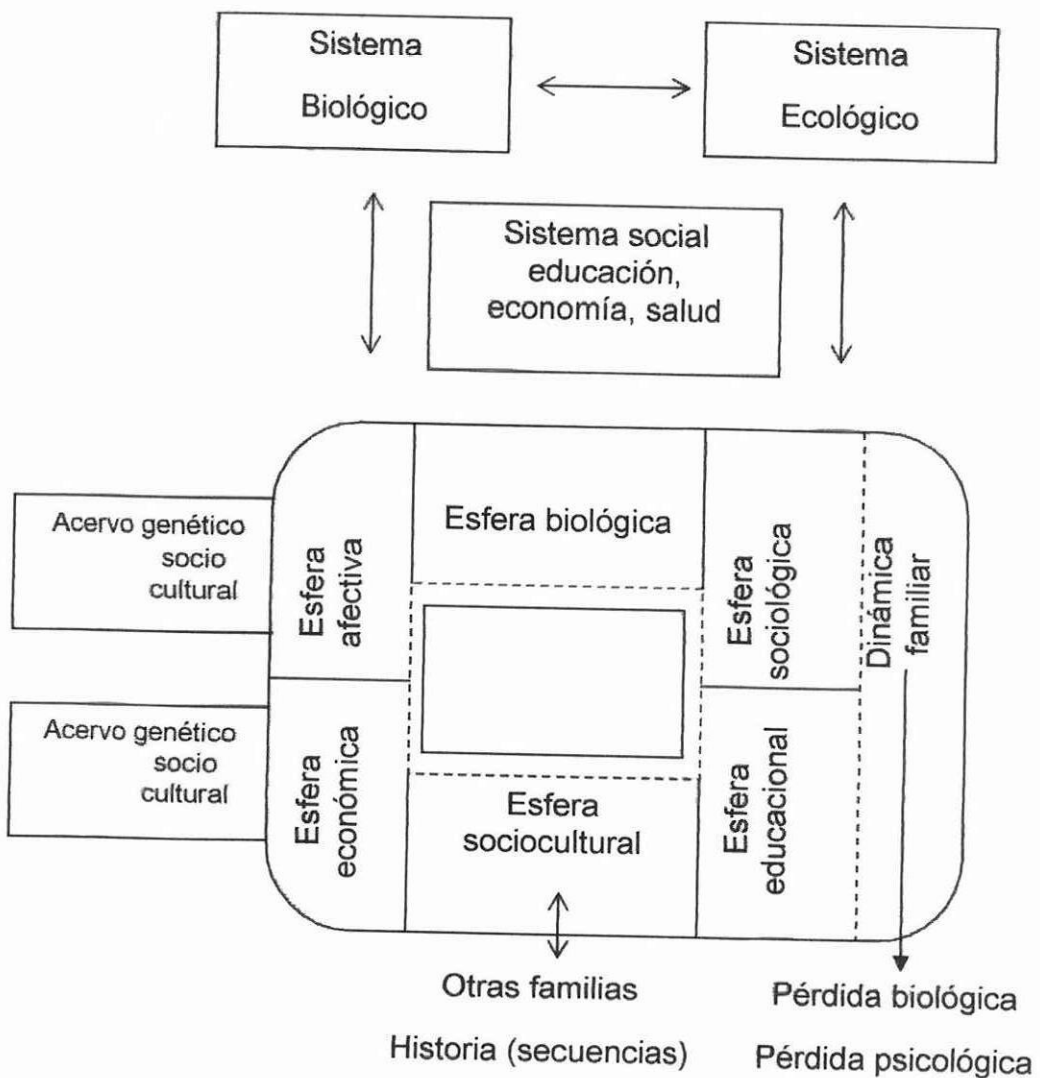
Sistema Biológico

Sistema Ecológico

Sistema social educación, economía, salud

Acervo genético socio cultural

Acervo genético socio cultural

Esfera afectiva

Esfera biológica

Esfera sociológica

Dinámica familiar

Esfera económica

Esfera sociocultural

Esfera educacional

Otras familias

Historia (secuencias)

Pérdida biológica

Pérdida psicológica